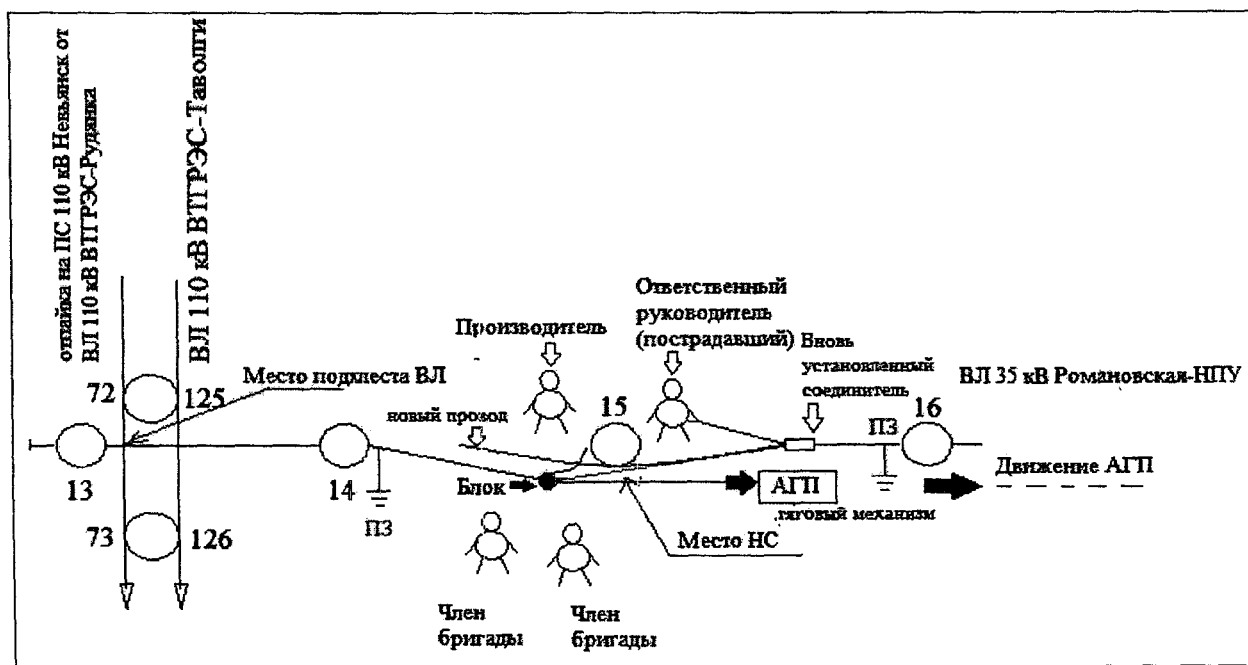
отпайка на ПС 110 кВ Невьянск от ВЛ 110 кВ ВТГРЭС-Рудянка

ВЛ 110 кВ ВТГРЭС-Таволги

72

125

Место подвеса ВЛ

13

73

126

14

ПЗ

новый провод

Производитель

15

Ответственный руководитель (пострадавший)

Вновь установленный соединитель

ПЗ

16

ВЛ 35 кВ Романовская-НПУ

Движение АГП

Блок

АГП

тяговый механизм

Место НС

Член бригады

Член бригады